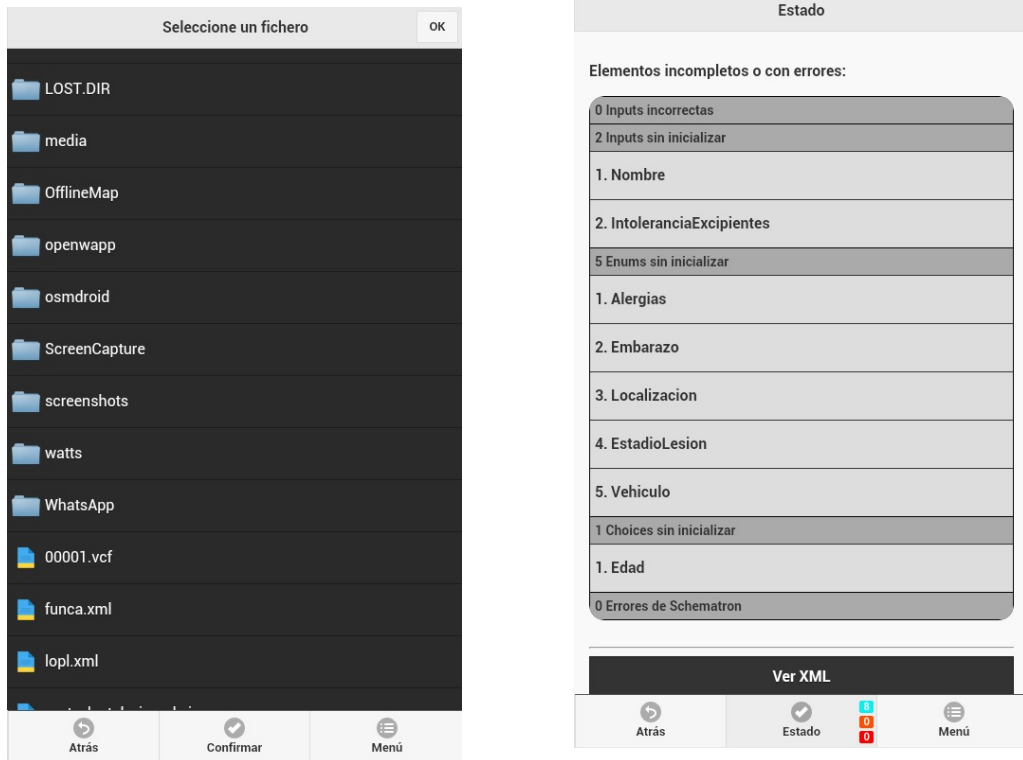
Seleccione un fichero OK

LOST.DIR

media

OfflineMap

openwapp

osmdroid

ScreenCapture

screenshots

watts

WhatsApp

00001.vcf

funca.xml

lopl.xml

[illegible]

Atrás Confirmar Menú

Estado

Elementos incompletos o con errores:

0 Inputs incorrectas

2 Inputs sin inicializar

1. Nombre

2. IntoleranciaExcipientes

5 Enums sin inicializar

1. Alergias

2. Embarazo

3. Localizacion

4. EstadioLesion

5. Vehiculo

1 Choices sin inicializar

1. Edad

0 Errores de Schematron

Ver XML

Atrás Estado 8 0 0 Menú